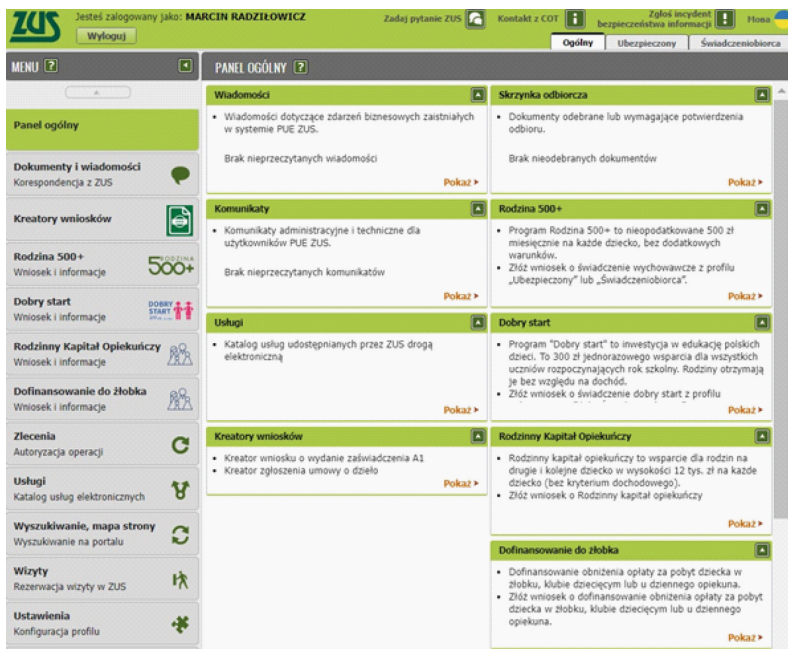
ZUS Jesteś zalogowany jako: MARCIN RADZIŁOWICZ
Wyloguj
Zadaj pytanie ZUS Kontakt z COT Zgłoś incydent bezpieczeństwa informacji Mona
Ogólny Ubezpieczony Świadczeniobiorca

MENU ?

Panel ogólny

Dokumenty i wiadomości
Korespondencja z ZUS

Kreatory wniosków

Rodzina 500+
Wniosek i informacje

Dobry start
Wniosek i informacje

Rodzinny Kapitał Opiekuńczy
Wniosek i informacje

Dofinansowanie do żłobka
Wniosek i informacje

Zlecenia
Autoryzacja operacji

Usługi
Katalog usług elektronicznych

Wyszukiwanie, mapa strony
Wyszukiwanie na portalu

Wizyty
Rezerwacja wizyty w ZUS

Ustawienia
Konfiguracja profilu

PANEL OGÓLNY ?

Wiadomości
• Wiadomości dotyczące zdarzeń biznesowych zaistniałych w systemie PUE ZUS.
Brak nieprzeczytanych wiadomości
Pokaż ▸

Skrzynka odbiorcza
• Dokumenty odebrane lub wymagające potwierdzenia odbioru.
Brak nieodebranych dokumentów
Pokaż ▸

Komunikaty
• Komunikaty administracyjne i techniczne dla użytkowników PUE ZUS.
Brak nieprzeczytanych komunikatów
Pokaż ▸

Rodzina 500+
• Program Rodzina 500+ to nieopodatkowane 500 zł miesięcznie na każde dziecko, bez dodatkowych warunków.
• Złóż wniosek o świadczenie wychowawcze z profilu „Ubezpieczony" lub „Świadczeniobiorca".
Pokaż ▸

Usługi
• Katalog usług udostępnianych przez ZUS drogą elektroniczną
Pokaż ▸

Dobry start
• Program "Dobry start" to inwestycja w edukację polskich dzieci. To 300 zł jednorazowego wsparcia dla wszystkich uczniów rozpoczynających rok szkolny. Rodziny otrzymają je bez względu na dochód.
• Złóż wniosek o świadczenie dobry start z profilu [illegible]
Pokaż ▸

Kreatory wniosków
• Kreator wniosku o wydanie zaświadczenia A1
• Kreator zgłoszenia umowy o dzieło
Pokaż ▸

Rodzinny Kapitał Opiekuńczy
• Rodzinny kapitał opiekuńczy to wsparcie dla rodzin na drugie i kolejne dziecko w wysokości 12 tys. zł na każde dziecko (bez kryterium dochodowego).
• Złóż wniosek o Rodzinny kapitał opiekuńczy
Pokaż ▸

Dofinansowanie do żłobka
• Dofinansowanie obniżenia opłaty za pobyt dziecka w żłobku, klubie dziecięcym lub u dziennego opiekuna.
• Złóż wniosek o dofinansowanie obniżenia opłaty za pobyt dziecka w żłobku, klubie dziecięcym lub u dziennego opiekuna.
Pokaż ▸